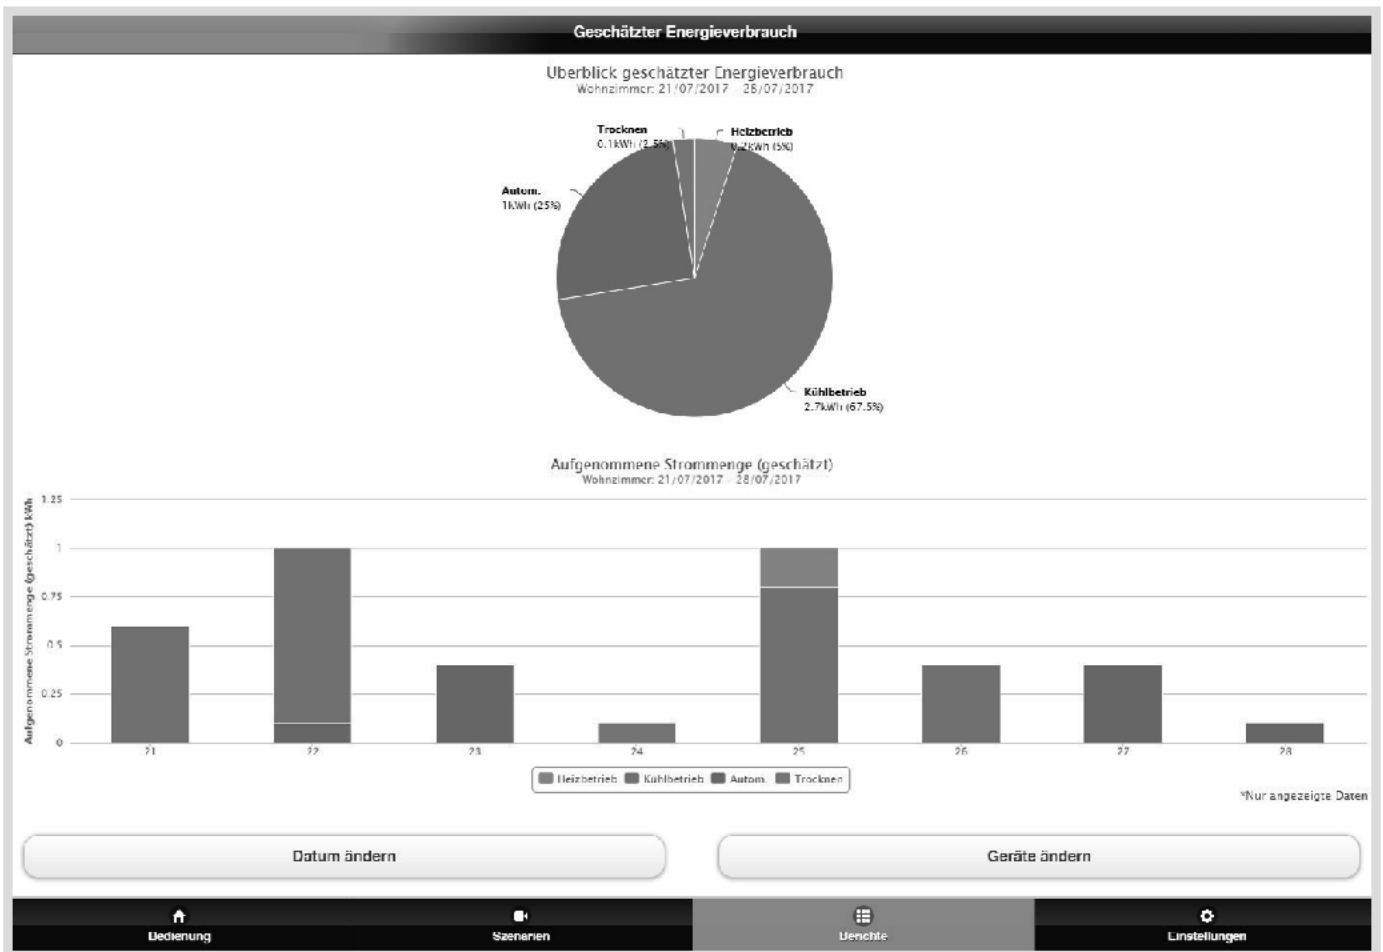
Geschätzter Energieverbrauch

Überblick geschätzter Energieverbrauch
Wohnzimmer: 21/07/2017 - 28/07/2017

Trocknen
0.1kWh (2.5%)

Heizbetrieb
0.2kWh (5%)

Autom.
1kWh (25%)

Kühlbetrieb
2.7kWh (67.5%)

Aufgenommene Strommenge (geschätzt)
Wohnzimmer: 21/07/2017 - 28/07/2017

Aufgenommene Strommenge (geschätzt) kWh

1.25
1
0.75
0.5
0.25
0

21 22 23 24 25 26 27 28

Heizbetrieb Kühlbetrieb Autom. Trocknen

*Nur angezeigte Daten

Datum ändern

Geräte ändern

Bedienung

Szenarien

Berichte

Einstellungen